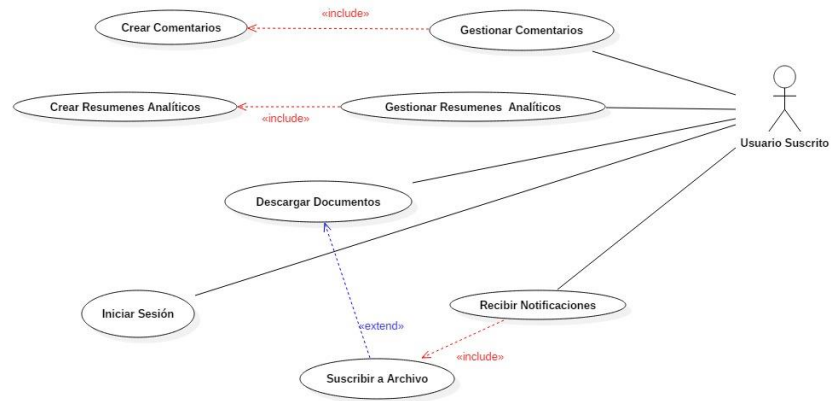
Crear Comentarios

«include»

Gestionar Comentarios

Crear Resumenes Analíticos

Gestionar Resumenes Analíticos

«include»

Usuario Suscrito

Descargar Documentos

Iniciar Sesión

«extend»

Recibir Notificaciones

«include»

Suscribir a Archivo